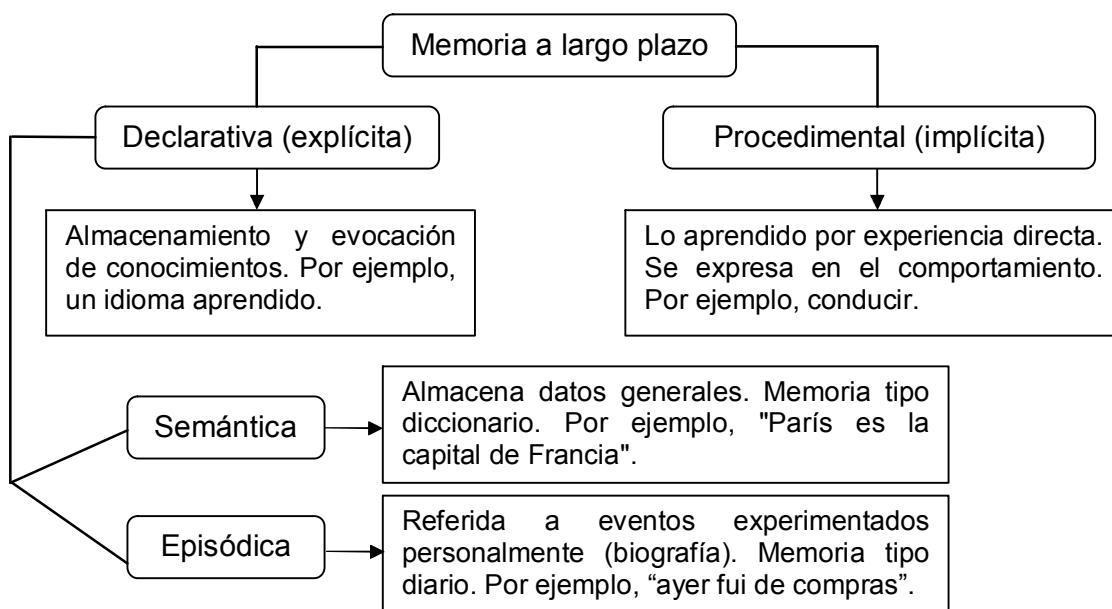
Memoria a largo plazo

Declarativa (explícita)

Procedimental (implícita)

Almacenamiento y evocación de conocimientos. Por ejemplo, un idioma aprendido.

Lo aprendido por experiencia directa. Se expresa en el comportamiento. Por ejemplo, conducir.

Semántica

Almacena datos generales. Memoria tipo diccionario. Por ejemplo, "París es la capital de Francia".

Episódica

Referida a eventos experimentados personalmente (biografía). Memoria tipo diario. Por ejemplo, “ayer fui de compras”.